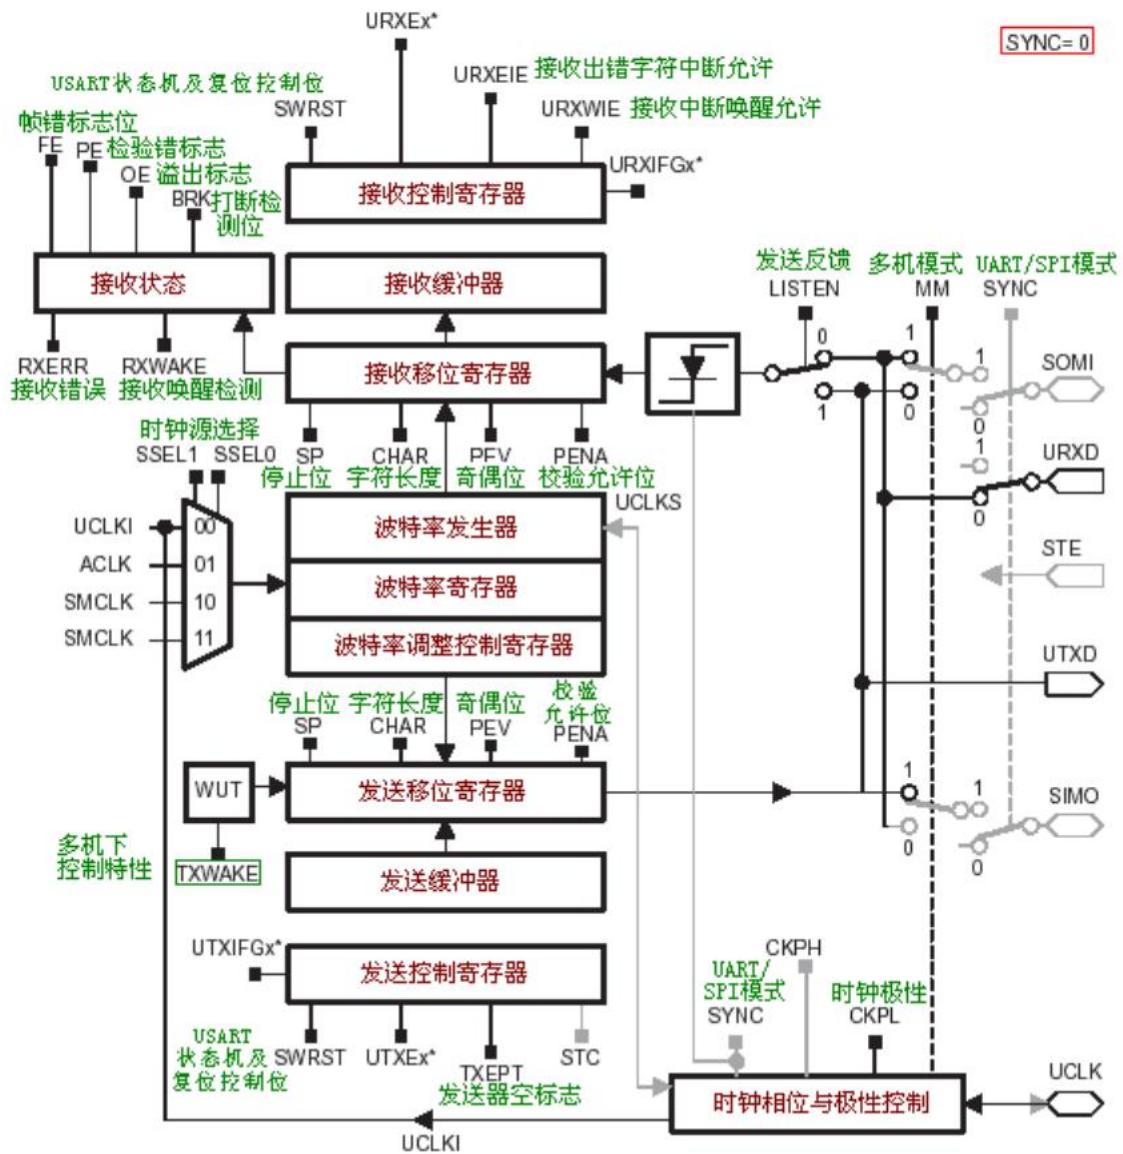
URXEx*
SYNC= 0
USART状态机及复位控制位
URXEIE 接收出错字符中断允许
SWRST
URXWIE 接收中断唤醒允许
帧错标志位
FE
PE 检验错标志
OE 溢出标志
URXIFGx*
BRK打断检测位
接收控制寄存器
接收状态
接收缓冲器
发送反馈
LISTEN
多机模式
MM
UART/SPI模式
SYNC
0
1
1
SOMI
RXERR
接收错误
RXWAKE
接收唤醒检测
接收移位寄存器
1
0
0
1
时钟源选择
SSEL1 SSEL0
SP
停止位
CHAR
字符长度
PEV
奇偶位
PENA
校验允许位
URXD
UCLKS
0
UCLKI
00
波特率发生器
STE
ACLK
01
SMCLK
10
波特率寄存器
SMCLK
11
波特率调整控制寄存器
UTXD
停止位
SP
字符长度
CHAR
奇偶位
PEV
校验允许位
PENA
WUT
发送移位寄存器
1
1
SIMO
多机下控制特性
TXWAKE
发送缓冲器
0
0
UTXIFGx*
发送控制寄存器
CKPH
UART/SPI模式
SYNC
时钟极性
CKPL
USART状态机及复位控制位
SWRST
UTXEx*
TXEPT
发送器空标志
STC
UCLK
时钟相位与极性控制
UCLKI